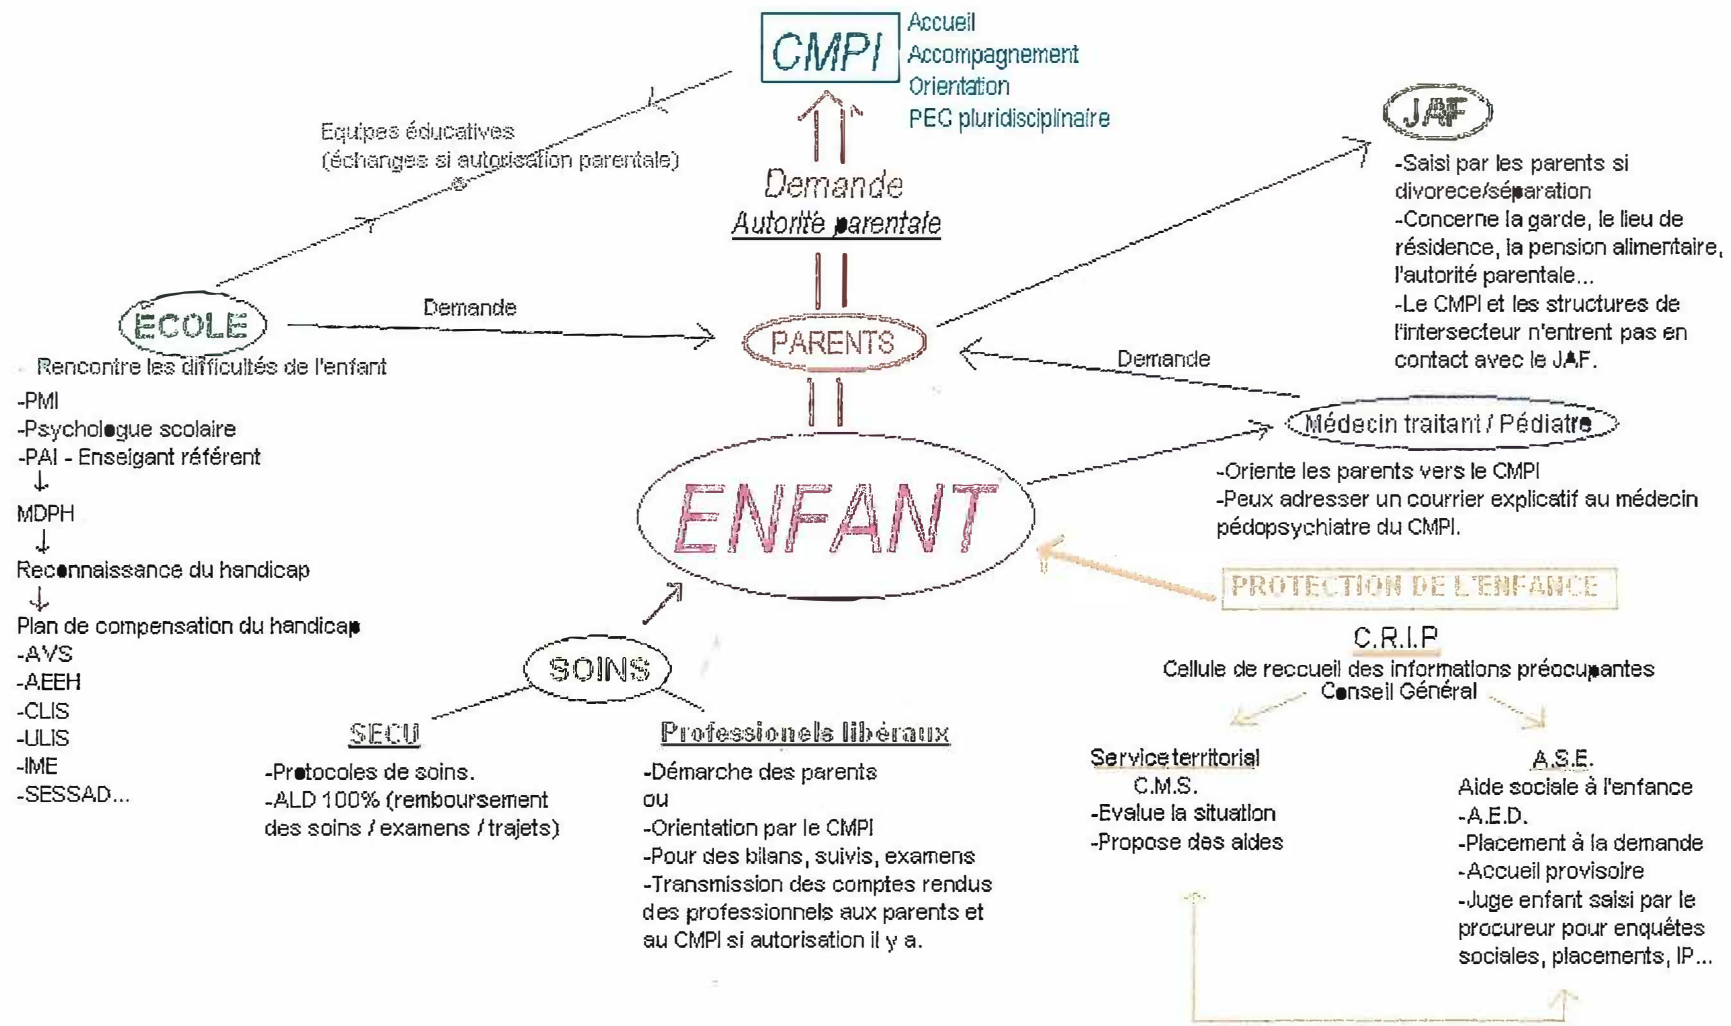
CMPI
Accueil
Accompagnement
Orientation
PEC pluridisciplinaire

Equipes éducatives
(échanges si autorisation parentale)

Demande
Autorité parentale

JAF
-Saisi par les parents si divorece/séparation
-Concerne la garde, le lieu de résidence, la pension alimentaire, l'autorité parentale...
-Le CMPI et les structures de l'intersecteur n'entrent pas en contact avec le JAF.

ECOLE
Demande
PARENTS
Demande

Rencontre les difficultés de l'enfant
-PMI
-Psychologue scolaire
-PAI - Enseignant référent
↓
MDPH
↓
Reconnaissance du handicap
↓
Plan de compensation du handicap
-AVS
-AEEH
-CLIS
-ULIS
-IME
-SESSAD...

Médecin traitant / Pédiatre
-Oriente les parents vers le CMPI
-Peux adresser un courrier explicatif au médecin pédopsychiatre du CMPI.

ENFANT

PROTECTION DE L'ENFANCE
C.R.I.P
Cellule de reccueil des informations préocupantes
Conseil Général

SOINS
SECU
-Protocoles de soins.
-ALD 100% (remboursement des soins / examens / trajets)

Professionels libéraux
-Démarche des parents
ou
-Orientation par le CMPI
-Pour des bilans, suivis, examens
-Transmission des comptes rendus des professionnels aux parents et au CMPI si autorisation il y a.

Service territorial
C.M.S.
-Evalue la situation
-Propose des aides

A.S.E.
Aide sociale à l'enfance
-A.E.D.
-Placement à la demande
-Accueil provisoire
-Juge enfant saisi par le procureur pour enquêtes sociales, placements, IP...